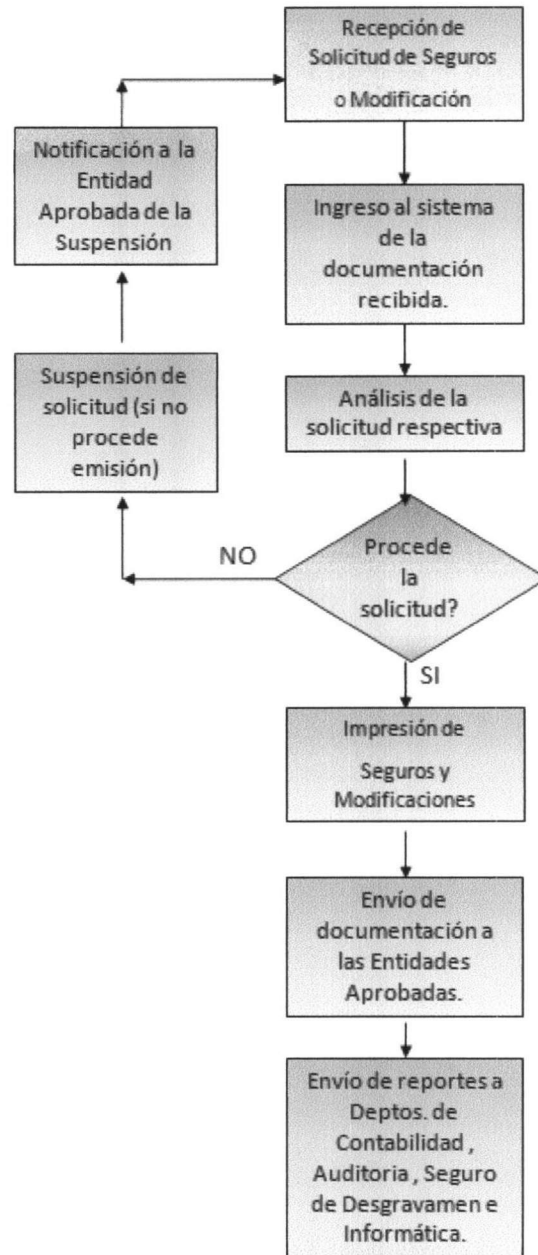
Recepción de Solicitud de Seguros o Modificación

Notificación a la Entidad Aprobada de la Suspensión

Ingreso al sistema de la documentación recibida.

Suspensión de solicitud (si no procede emisión)

Análisis de la solicitud respectiva

NO

Procede la solicitud?

SI

Impresión de Seguros y Modificaciones

Envío de documentación a las Entidades Aprobadas.

Envío de reportes a Deptos. de Contabilidad , Auditoria , Seguro de Desgravamen e Informática.